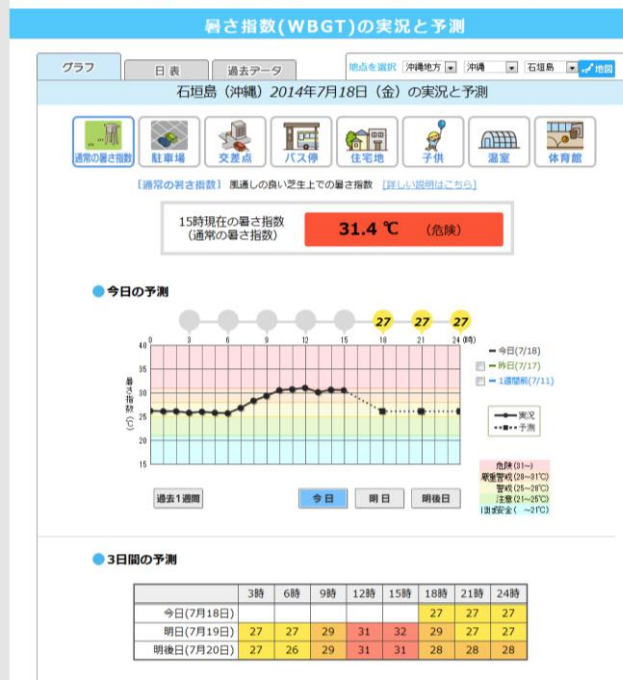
暑さ指数(WBGT)の実況と予測

グラフ 日表 過去データ

地点を選択 沖縄地方 沖縄 石垣島 地図

石垣島（沖縄）2014年7月18日（金）の実況と予測

通常の暑さ指数 駐車場 交差点 バス停 住宅地 子供 温室 体育館

[通常の暑さ指数] 風通しの良い芝生上での暑さ指数 [詳しい説明はこちら]

15時現在の暑さ指数（通常の暑さ指数） 31.4 ℃ （危険）

今日の予測

27 27 27

0 3 6 9 12 15 18 21 24 (時)

40 35 30 25 20 15

暑さ指数 (℃)

今日(7/18)
昨日(7/17)
1週間前(7/11)

実況
予測

危険(31〜)
厳重警戒(28〜31℃)
警戒(25〜28℃)
注意(21〜25℃)
ほぼ安全(〜21℃)

過去1週間 今日 明日 明後日

3日間の予測

| | 3時 | 6時 | 9時 | 12時 | 15時 | 18時 | 21時 | 24時 |
|---|---|---|---|---|---|---|---|---|
| 今日(7月18日) | | | | | | 27 | 27 | 27 |
| 明日(7月19日) | 27 | 27 | 29 | 31 | 32 | 29 | 27 | 27 |
| 明後日(7月20日) | 27 | 26 | 29 | 31 | 31 | 28 | 28 | 28 |